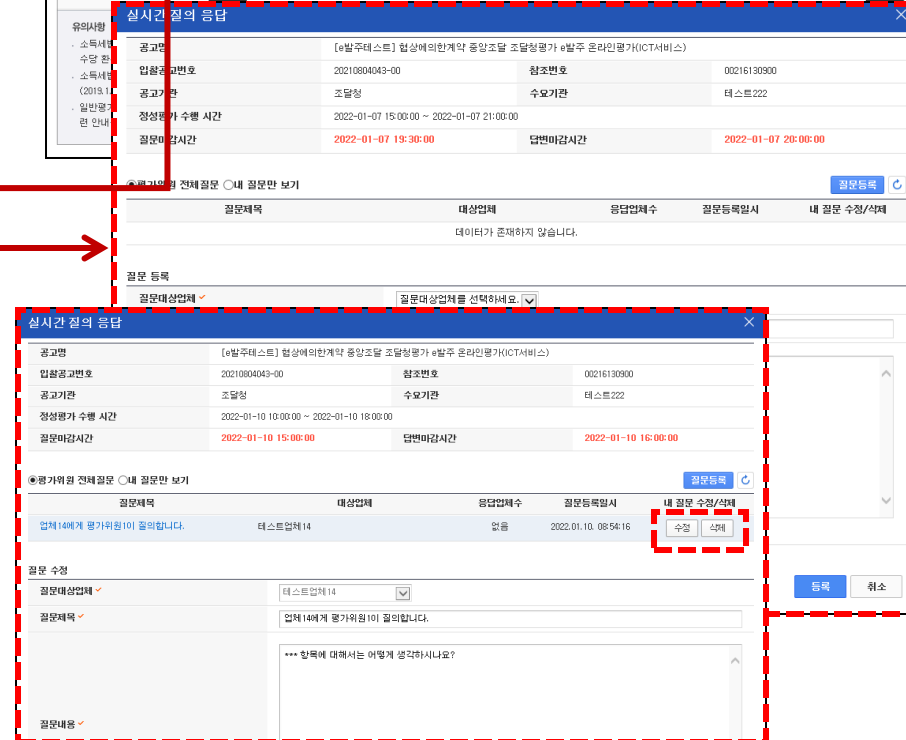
유의사항
소득세법
수당 환
소득세법
(2019.1
일반평가
련 안내

실시간 질의 응답

| 공고명 | [e발주테스트] 협상에의한계약 중앙조달 조달청평가 e발주 온라인평가(ICT서비스) | | |
|---|---|---|---|
| 입찰공고번호 | 20210804043-00 | 참조번호 | 00216130900 |
| 공고기관 | 조달청 | 수요기관 | 테스트222 |
| 정성평가 수행 시간 | 2022-01-07 15:00:00 ~ 2022-01-07 21:00:00 | | |
| 질문마감시간 | 2022-01-07 19:30:00 | 답변마감시간 | 2022-01-07 20:00:00 |

◉평가위원 전체 질문 ○내 질문만 보기
질문등록

| 질문제목 | 대상업체 | 응답업체수 | 질문등록일시 | 내 질문 수정/삭제 |
|---|---|---|---|---|
| 데이터가 존재하지 않습니다. | | | | |

질문 등록
질문대상업체 ✓ 질문대상업체를 선택하세요.

실시간 질의 응답

| 공고명 | [e발주테스트] 협상에의한계약 중앙조달 조달청평가 e발주 온라인평가(ICT서비스) | | |
|---|---|---|---|
| 입찰공고번호 | 20210804043-00 | 참조번호 | 00216130900 |
| 공고기관 | 조달청 | 수요기관 | 테스트222 |
| 정성평가 수행 시간 | 2022-01-10 10:00:00 ~ 2022-01-10 18:00:00 | | |
| 질문마감시간 | 2022-01-10 15:00:00 | 답변마감시간 | 2022-01-10 16:00:00 |

◉평가위원 전체질문 ○내 질문만 보기
질문등록

| 질문제목 | 대상업체 | 응답업체수 | 질문등록일시 | 내 질문 수정/삭제 |
|---|---|---|---|---|
| 업체14에게 평가위원1이 질의합니다. | 테스트업체14 | 없음 | 2022.01.10. 08:54:16 | 수정 삭제 |

질문 수정
질문대상업체 ✓ 테스트업체14
질문제목 ✓ 업체14에게 평가위원1이 질의합니다.
질문내용 ✓ *** 항목에 대해서는 어떻게 생각하시나요?

등록 취소